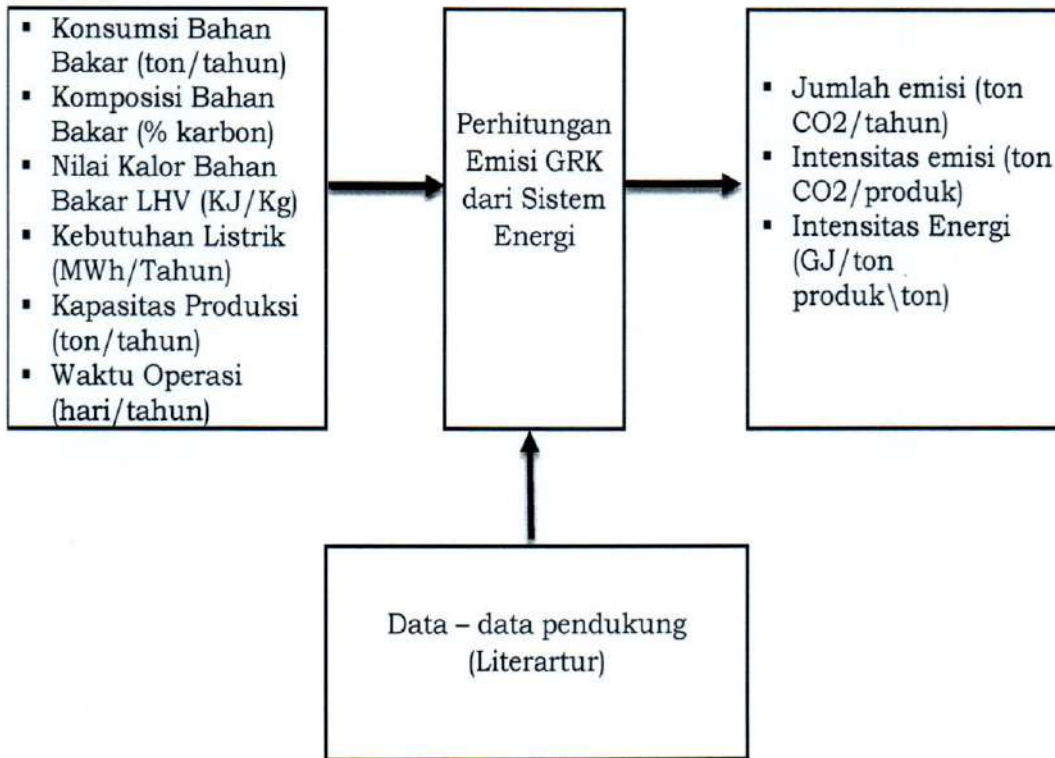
- Konsumsi Bahan Bakar (ton/tahun)
- Komposisi Bahan Bakar (% karbon)
- Nilai Kalor Bahan Bakar LHV (KJ/Kg)
- Kebutuhan Listrik (MWh/Tahun)
- Kapasitas Produksi (ton/tahun)
- Waktu Operasi (hari/tahun)

Perhitungan Emisi GRK dari Sistem Energi

- Jumlah emisi (ton CO2/tahun)
- Intensitas emisi (ton CO2/produk)
- Intensitas Energi (GJ/ton produk\ton)

Data – data pendukung (Literartur)